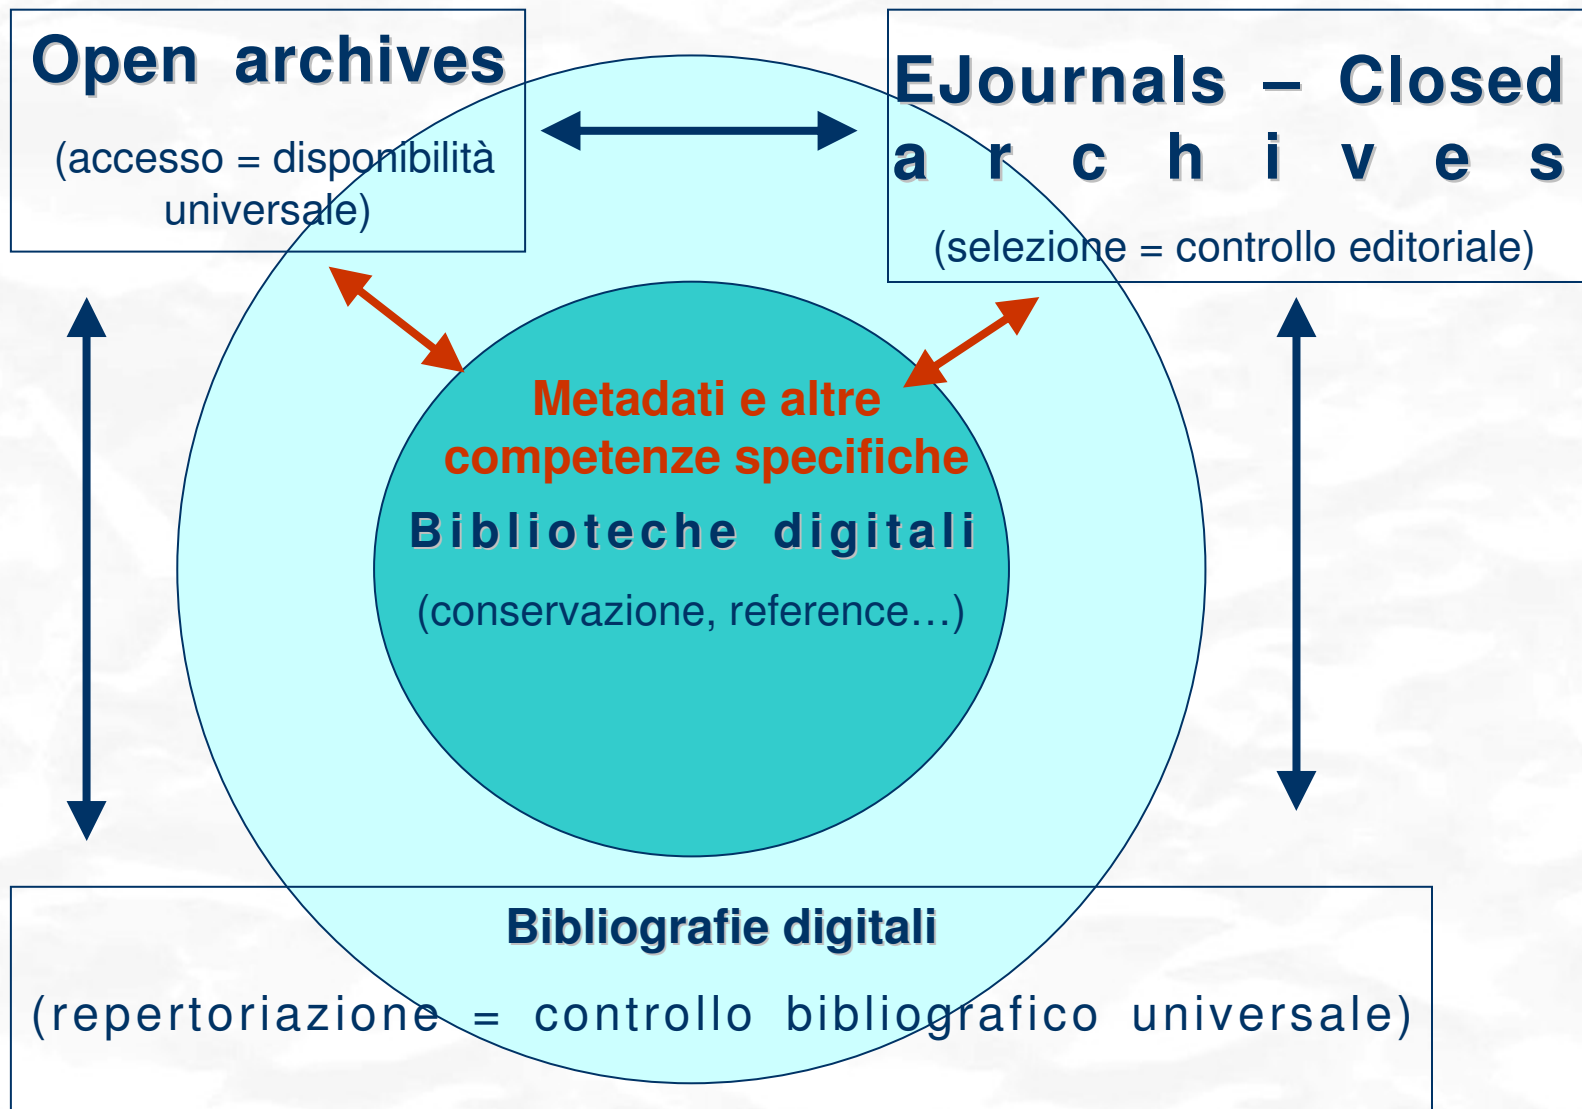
Open archives

(accesso = disponibilità universale)

EJournals – Closed archives

(selezione = controllo editoriale)

Metadati e altre competenze specifiche

Biblioteche digitali

(conservazione, reference…)

Bibliografie digitali

(repertoriazione = controllo bibliografico universale)